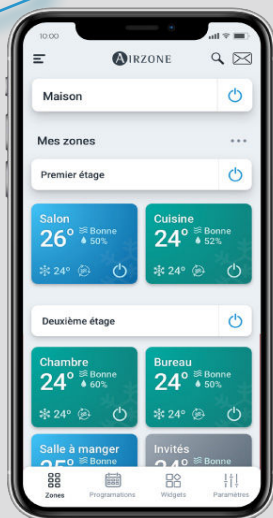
10:00

AIRZONE

Maison

Mes zones

Premier étage

Salon
26° Bonne 50%
24°

Cuisine
24° Bonne 52%
24°

Deuxième étage

Chambre
24° Bonne 60%
24°

Bureau
24° Bonne 50%
24°

Salle à manger
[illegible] Bonne

Invités
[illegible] Bonne

Zones
Programmations
Widgets
Paramètres